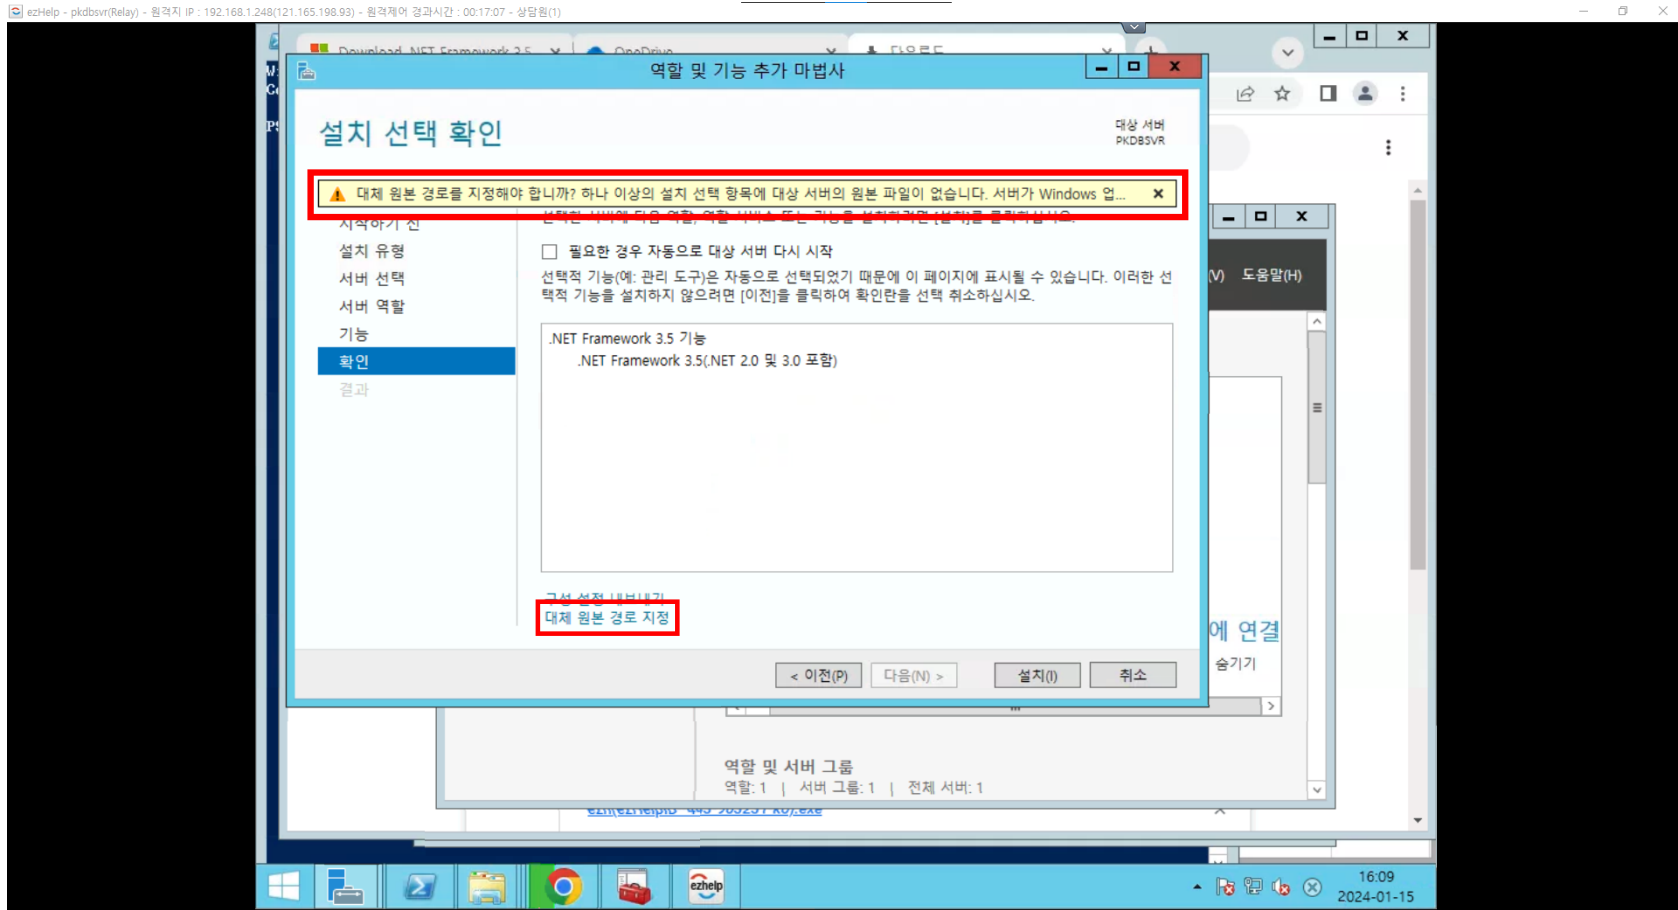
ezHelp - pkdbsvr(Relay) - 원격지 IP : 192.168.1.248(121.165.198.93) - 원격제어 경과시간 : 00:17:07 - 상담원(1)

Download .NET Framework 3.5
OneDrive
다운로드

역할 및 기능 추가 마법사

설치 선택 확인

대상 서버
PKDBSVR

대체 원본 경로를 지정해야 합니까? 하나 이상의 설치 선택 항목에 대상 서버의 원본 파일이 없습니다. 서버가 Windows 업...

시작하기 전
설치 유형
서버 선택
서버 역할
기능
확인
결과

필요한 경우 자동으로 대상 서버 다시 시작

선택적 기능(예: 관리 도구)은 자동으로 선택되었기 때문에 이 페이지에 표시될 수 있습니다. 이러한 선택적 기능을 설치하지 않으려면 [이전]을 클릭하여 확인란을 선택 취소하십시오.

.NET Framework 3.5 기능
.NET Framework 3.5(.NET 2.0 및 3.0 포함)

구성 설정 내보내기
대체 원본 경로 지정

< 이전(P)
다음(N) >
설치(I)
취소

(V) 도움말(H)

에 연결
숨기기

역할 및 서버 그룹
역할: 1 | 서버 그룹: 1 | 전체 서버: 1

ezh(ezHelpID_443_903237 K0).exe

16:09
2024-01-15